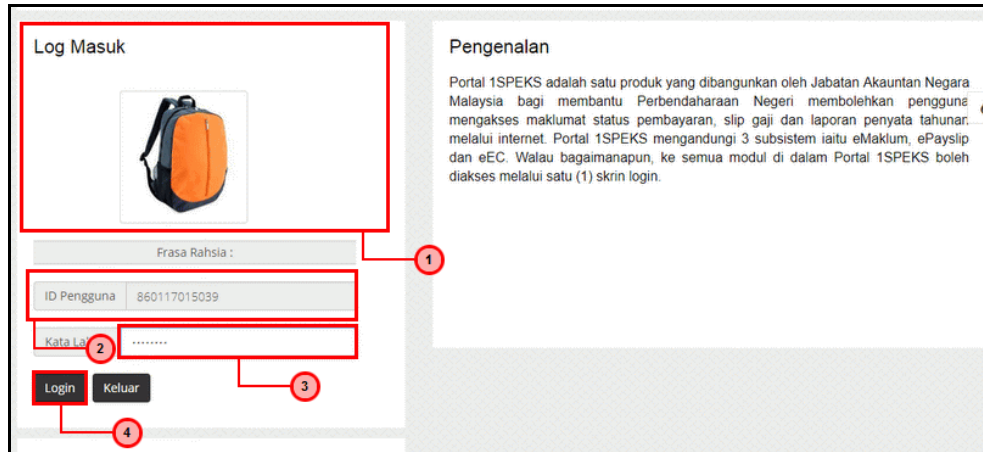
Log Masuk

Frasa Rahsia :

ID Pengguna 860117015039

Kata La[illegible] ........

Login Keluar

1
2
3
4

Pengenalan

Portal 1SPEKS adalah satu produk yang dibangunkan oleh Jabatan Akauntan Negara Malaysia bagi membantu Perbendaharaan Negeri membolehkan pengguna mengakses maklumat status pembayaran, slip gaji dan laporan penyata tahunan melalui internet. Portal 1SPEKS mengandungi 3 subsistem iaitu eMaklum, ePayslip dan eEC. Walau bagaimanapun, ke semua modul di dalam Portal 1SPEKS boleh diakses melalui satu (1) skrin login.